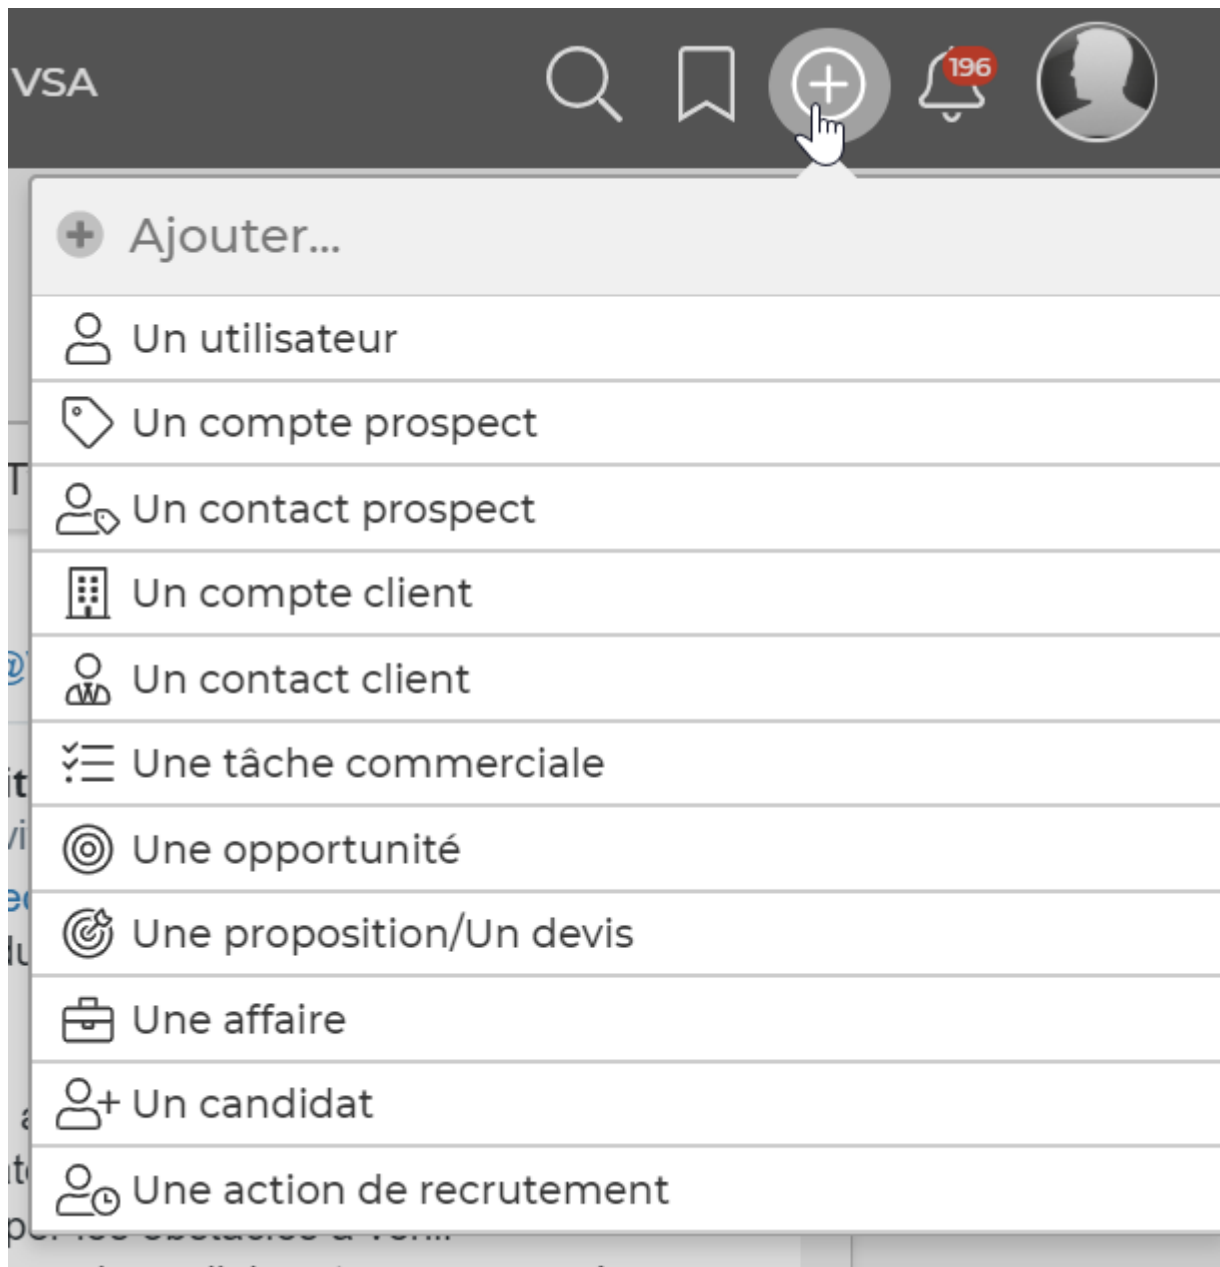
VSA

196

Ajouter...

Un utilisateur

Un compte prospect

Un contact prospect

Un compte client

Un contact client

Une tâche commerciale

Une opportunité

Une proposition/Un devis

Une affaire

Un candidat

Une action de recrutement